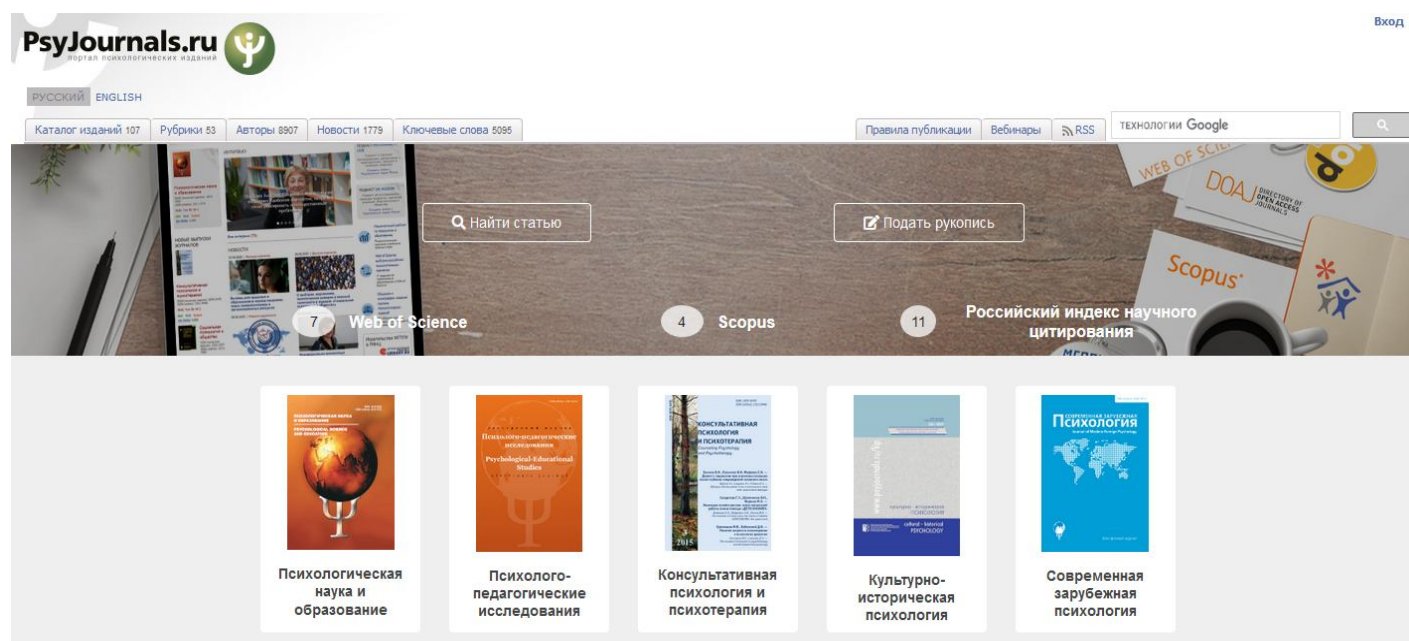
PsyJournals.ru
портал психологических изданий

Вход

РУССКИЙ ENGLISH

Каталог изданий 107 | Рубрики 53 | Авторы 8907 | Новости 1779 | Ключевые слова 5095

Правила публикации | Вебинары | RSS

ТЕХНОЛОГИИ Google

Найти статью

Подать рукопись

7 Web of Science

4 Scopus

11 Российский индекс научного цитирования

Психологическая наука и образование

Психолого-педагогические исследования

Консультативная психология и психотерапия

Культурно-историческая психология

Современная зарубежная психология